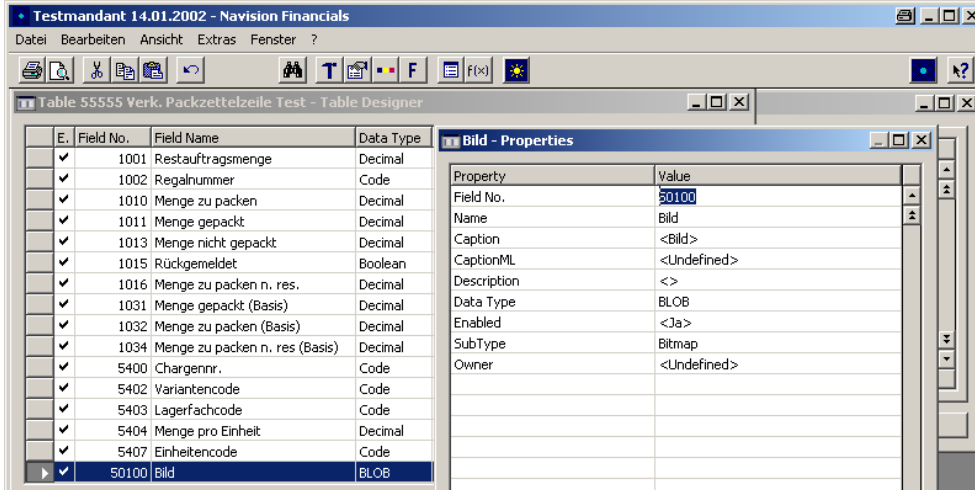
Testmandant 14.01.2002 - Navision Financials

Datei Bearbeiten Ansicht Extras Fenster ?

T F f(x)

Table 55555 Verk. Packzettelzeile Test - Table Designer

| E. | Field No. | Field Name | Data Type |
|---|---|---|---|
| ✔ | 1001 | Restauftragsmenge | Decimal |
| ✔ | 1002 | Regalnummer | Code |
| ✔ | 1010 | Menge zu packen | Decimal |
| ✔ | 1011 | Menge gepackt | Decimal |
| ✔ | 1013 | Menge nicht gepackt | Decimal |
| ✔ | 1015 | Rückgemeldet | Boolean |
| ✔ | 1016 | Menge zu packen n. res. | Decimal |
| ✔ | 1031 | Menge gepackt (Basis) | Decimal |
| ✔ | 1032 | Menge zu packen (Basis) | Decimal |
| ✔ | 1034 | Menge zu packen n. res (Basis) | Decimal |
| ✔ | 5400 | Chargennr. | Code |
| ✔ | 5402 | Variantencode | Code |
| ✔ | 5403 | Lagerfachcode | Code |
| ✔ | 5404 | Menge pro Einheit | Decimal |
| ✔ | 5407 | Einheitencode | Code |
| ✔ | 50100 | Bild | BLOB |

Bild - Properties

| Property | Value |
|---|---|
| Field No. | 50100 |
| Name | Bild |
| Caption | <Bild> |
| CaptionML | <Undefined> |
| Description | <> |
| Data Type | BLOB |
| Enabled | <Ja> |
| SubType | Bitmap |
| Owner | <Undefined> |